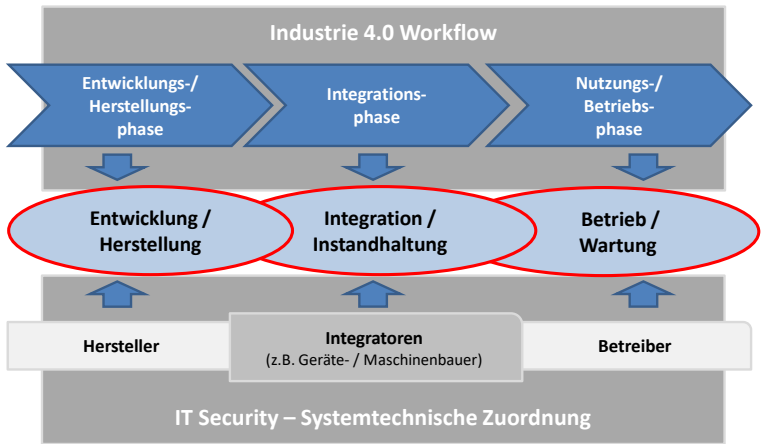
Industrie 4.0 Workflow

Entwicklungs-/ Herstellungsphase

Integrationsphase

Nutzungs-/ Betriebsphase

Entwicklung / Herstellung

Integration / Instandhaltung

Betrieb / Wartung

Hersteller

Integratoren
(z.B. Geräte- / Maschinenbauer)

Betreiber

IT Security – Systemtechnische Zuordnung